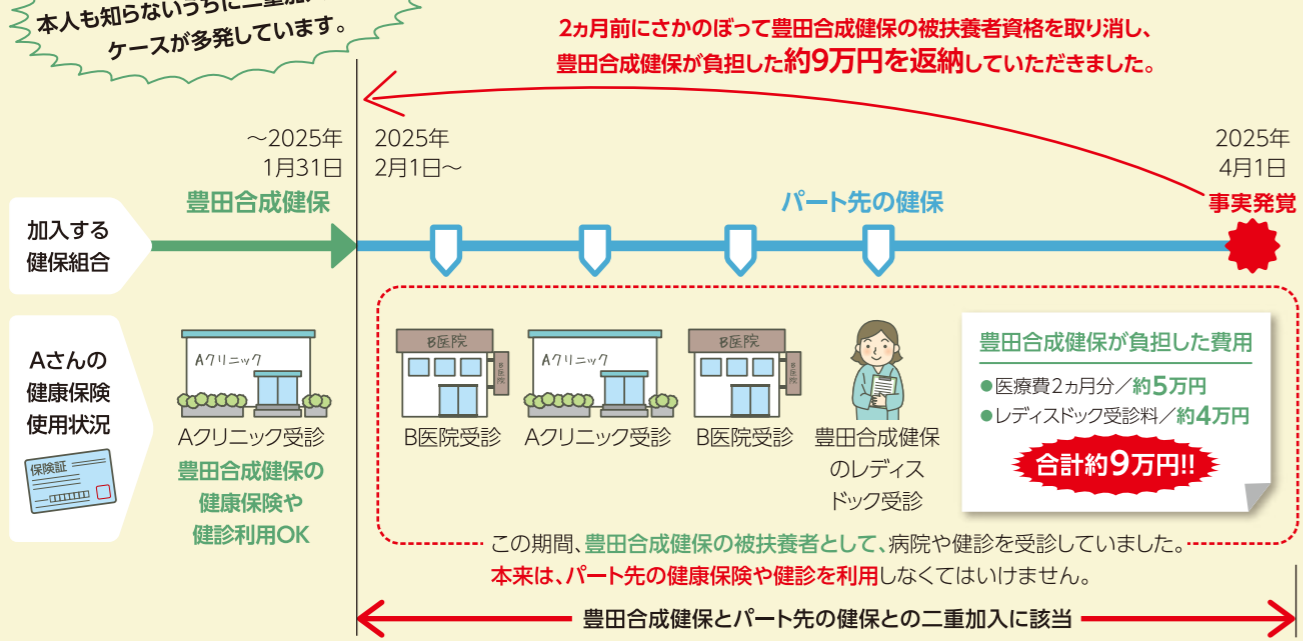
本人も知らないうちに二重加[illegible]
ケースが多発しています。

2ヵ月前にさかのぼって豊田合成健保の被扶養者資格を取り消し、
豊田合成健保が負担した約9万円を返納していただきました。

～2025年
1月31日

2025年
2月1日～

2025年
4月1日

豊田合成健保

パート先の健保

事実発覚

加入する
健保組合

Aさんの
健康保険
使用状況

保険証

Aクリニック

B医院

Aクリニック

B医院

B医院

B医院

Aクリニック受診
豊田合成健保の
健康保険や
健診利用OK

B医院受診

Aクリニック受診

B医院受診

豊田合成健保
のレディス
ドック受診

豊田合成健保が負担した費用
●医療費2ヵ月分／約5万円
●レディスドック受診料／約4万円

合計約9万円!!

この期間、豊田合成健保の被扶養者として、病院や健診を受診していました。
本来は、パート先の健康保険や健診を利用しなくてはいけません。

豊田合成健保とパート先の健保との二重加入に該当